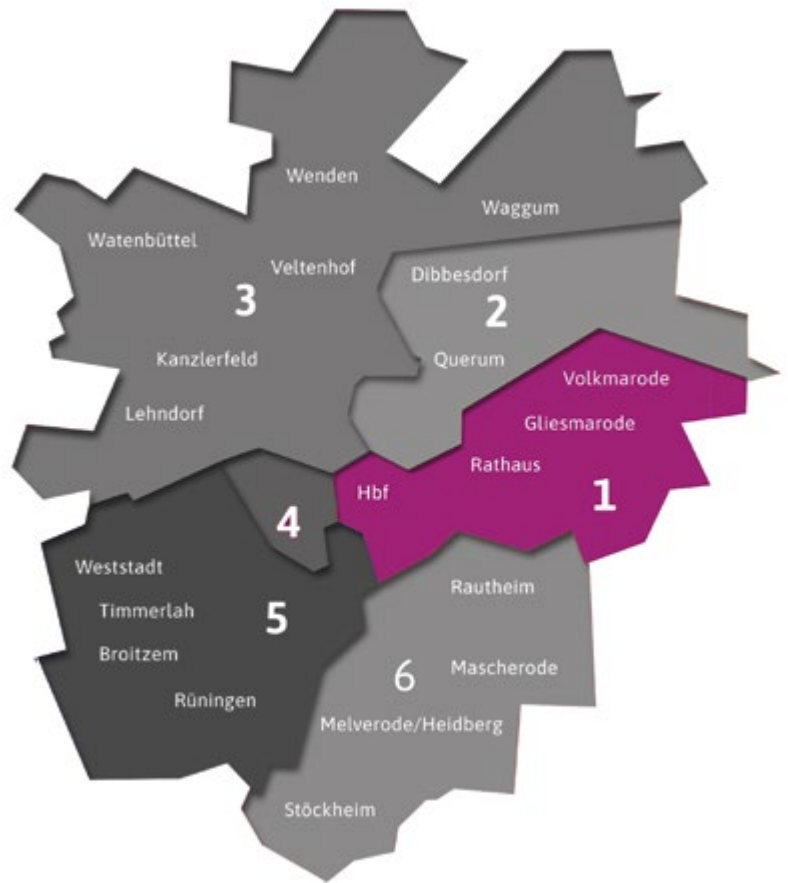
Wenden
Waggum
Watenbüttel
Veltenhof
3
Dibbesdorf
2
Kanzlerfeld
Querum
Volkmarode
Lehndorf
Gliesmarode
Rathaus
Hbf
1
4
Weststadt
Timmerlah
5
Rautheim
Broitzem
6
Mascherode
Rüningen
Melverode/Heidberg
Stöckheim